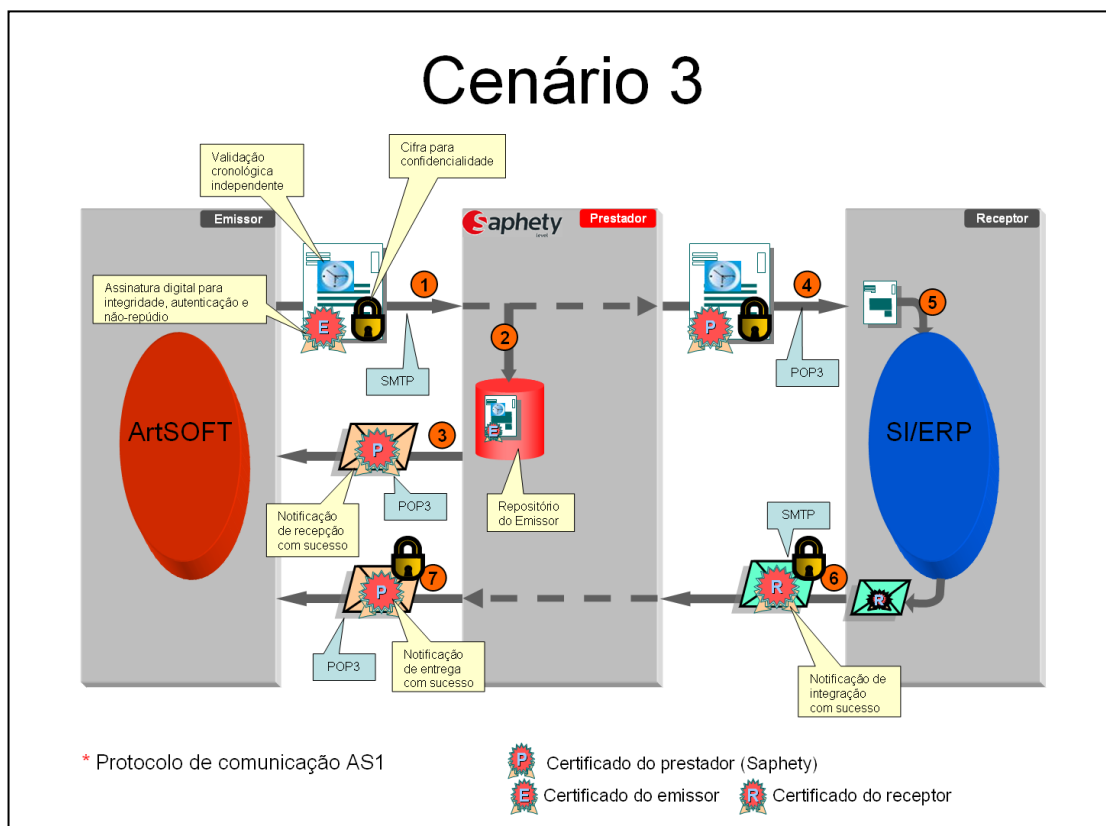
Cenário 3

Validação cronológica independente

Cifra para confidencialidade

Emissor

Saphety

Prestador

Receptor

Assinatura digital para integridade, autenticação e não-repúdio

E

1

2

P

4

5

SMTP

POP3

ArtSOFT

P

3

E

SI/ERP

POP3

Notificação de recepção com sucesso

Repositório do Emissor

SMTP

P

7

R

6

R

POP3

Notificação de entrega com sucesso

Notificação de integração com sucesso

* Protocolo de comunicação AS1

P Certificado do prestador (Saphety)

E Certificado do emissor

R Certificado do receptor